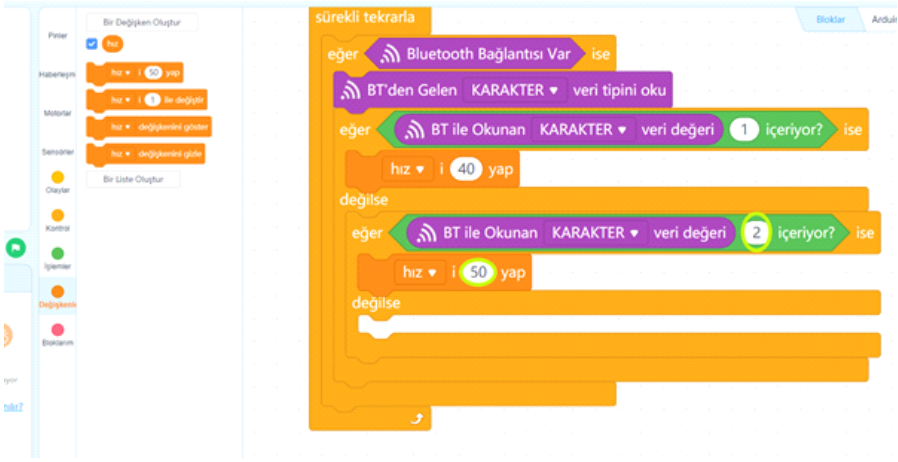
Pinler
Haberleşme
Motorlar
Sensörler
Olaylar
Kontrol
İşlemler
Değişkenler
Bloklarım

Bir Değişken Oluştur
hız
hız ▾ i 50 yap
hız ▾ i 1 ile değiştir
hız ▾ değişkenini göster
hız ▾ değişkenini gizle
Bir Liste Oluştur

Bloklar
Ardui

sürekli tekrarla
eğer Bluetooth Bağlantısı Var ise
BT'den Gelen KARAKTER ▾ veri tipini oku
eğer BT ile Okunan KARAKTER ▾ veri değeri 1 içeriyor? ise
hız ▾ i 40 yap
değilse
eğer BT ile Okunan KARAKTER ▾ veri değeri 2 içeriyor? ise
hız ▾ i 50 yap
değilse

ıyor
nlır?